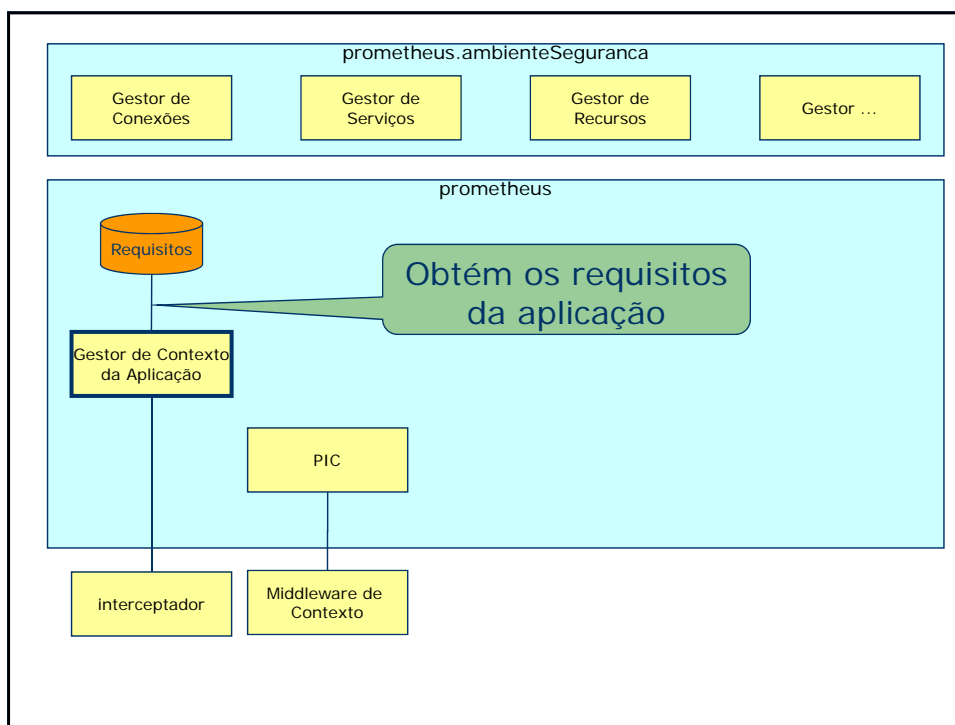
prometheus.ambienteSeguranca

Gestor de Conexões

Gestor de Serviços

Gestor de Recursos

Gestor ...

prometheus

Requisitos

Obtém os requisitos da aplicação

Gestor de Contexto da Aplicação

PIC

interceptador

Middleware de Contexto